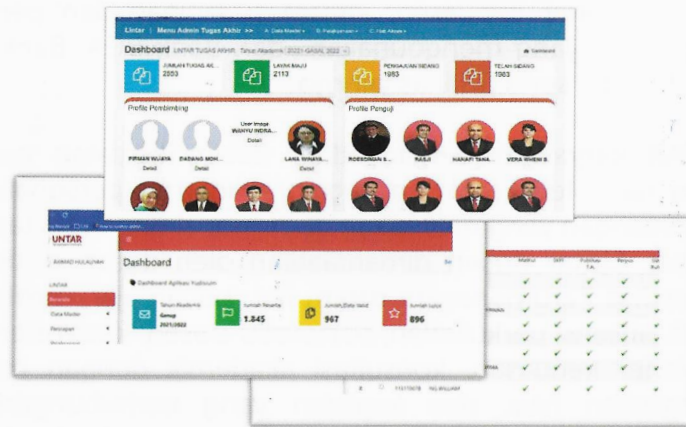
Untar | Menu Admin Tugas Akhir >> A. Data Master ▾ B. Pendaftaran ▾ C. Hak Akses ▾

Dashboard UNTAR TUGAS AKHIR Tahun Akademik : 2021 GASAL 2022

Dashboard

JUMLAH TUGAS AK... 2553

LAYAK MAJU 2113

PENGAJUAN SIDANG 1983

TELAH SIDANG 1983

Profile Pembimbing

User Image WAHYU INDRA... Detail

FIRMAN WIJAYA Detail

DARSANG MOH... Detail

LANA WINAYA... Detail

Profile Penguji

ROESDIMAN S...

RAJI

HANAFI TANA...

VERA RHENI S.

UNTAR

AHMAD HULALIYAN

UNTAR

Beranda

Data Master

Pencapan

Dashboard

Dashboard Aplikasi Yudisium

Tahun Akademik Genap 2021/2022

Jumlah Peserta 1.845

Jumlah Data Valid 967

Jumlah Lulus 896

Mahasiswa

NIM

Yudisium T.A.

Berpas

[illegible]

6 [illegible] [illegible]